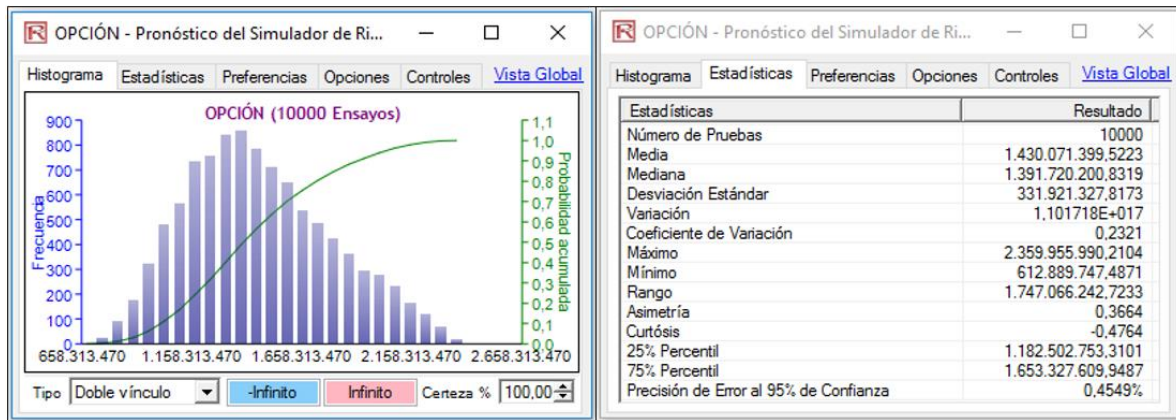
OPCIÓN - Pronóstico del Simulador de Ri...

Histograma | Estadísticas | Preferencias | Opciones | Controles | Vista Global

OPCIÓN (10000 Ensayos)

900
800
700
600
500
400
300
200
100
0

Frecuencia

1,1
1,0
0,9
0,8
0,7
0,6
0,5
0,4
0,3
0,2
0,1
0,0

Probabilidad acumulada

658.313.470 1.158.313.470 1.658.313.470 2.158.313.470 2.658.313.470

Tipo Doble vínculo | -Infinito | Infinito | Certeza % 100,00

OPCIÓN - Pronóstico del Simulador de Ri...

Histograma | Estadísticas | Preferencias | Opciones | Controles | Vista Global

| Estadísticas | Resultado |
|---|---|
| Número de Pruebas | 10000 |
| Media | 1.430.071.399,5223 |
| Mediana | 1.391.720.200,8319 |
| Desviación Estándar | 331.921.327,8173 |
| Variación | 1,101718E+017 |
| Coeficiente de Variación | 0,2321 |
| Máximo | 2.359.955.990,2104 |
| Mínimo | 612.889.747,4871 |
| Rango | 1.747.066.242,7233 |
| Asimetría | 0,3664 |
| Curtósis | -0,4764 |
| 25% Percentil | 1.182.502.753,3101 |
| 75% Percentil | 1.653.327.609,9487 |
| Precisión de Error al 95% de Confianza | 0,4549% |